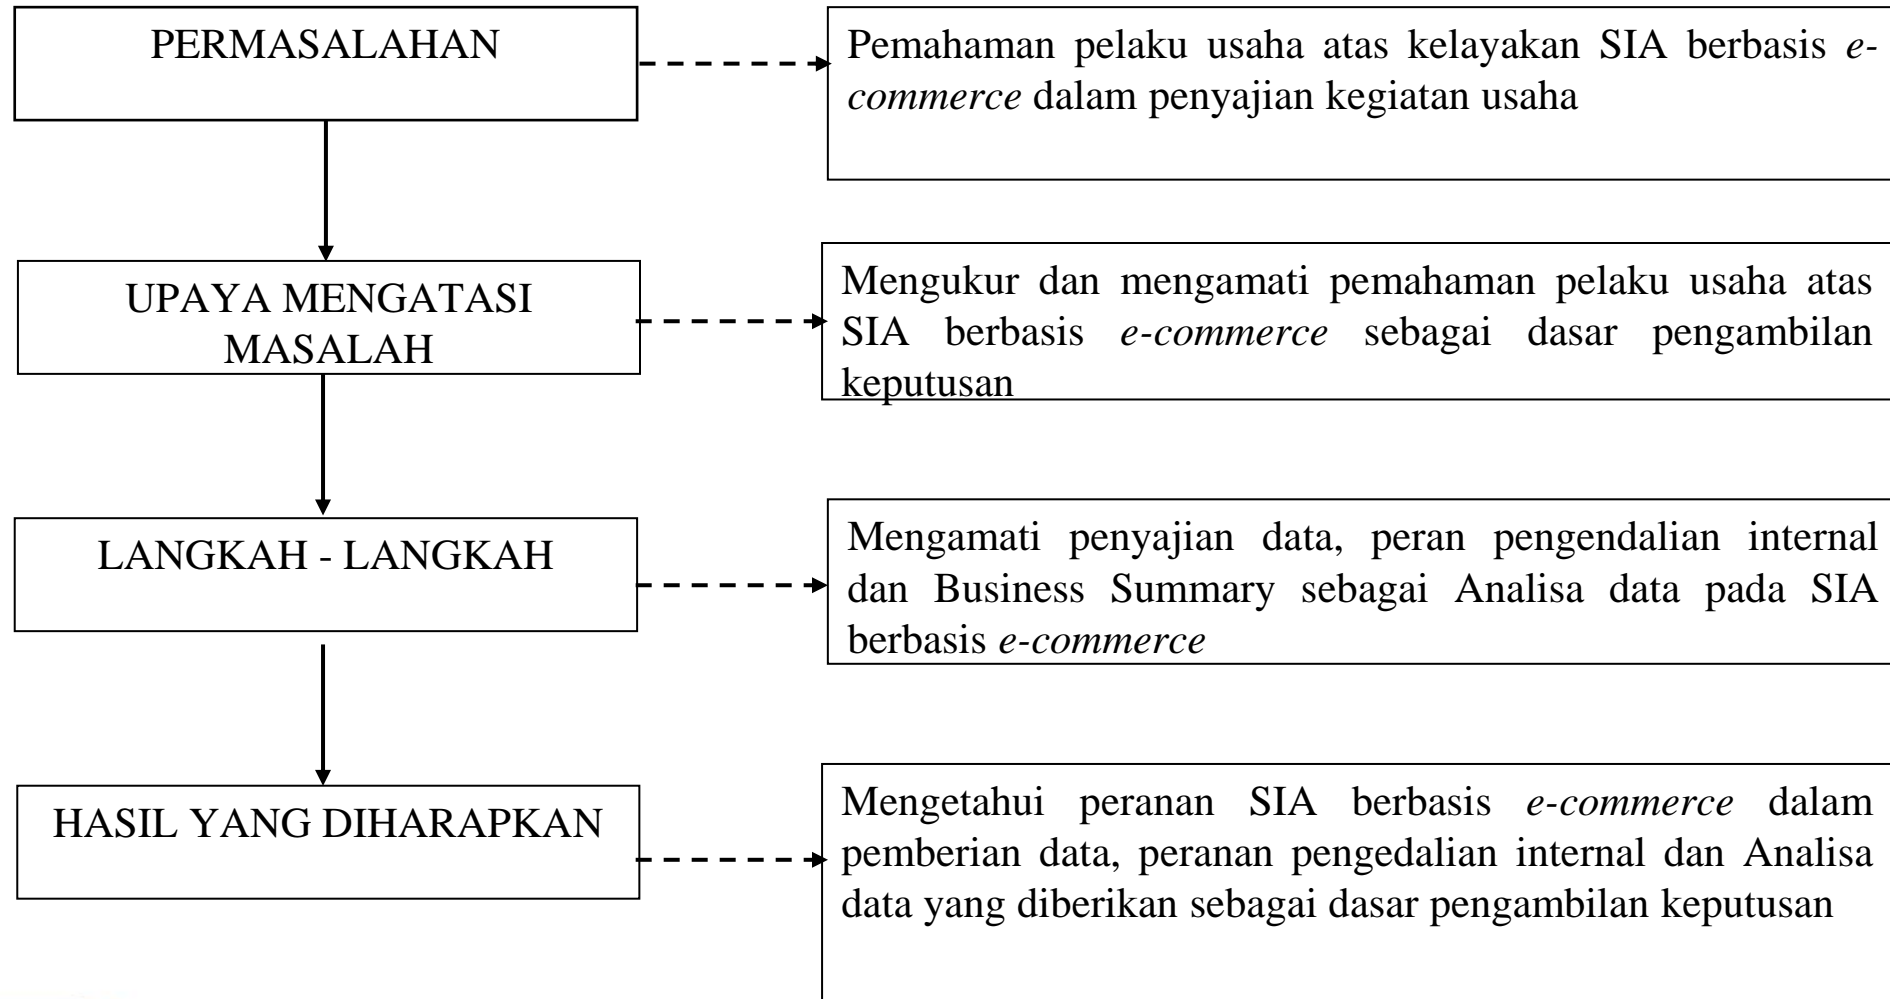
PERMASALAHAN

Pemahaman pelaku usaha atas kelayakan SIA berbasis e-commerce dalam penyajian kegiatan usaha

UPAYA MENGATASI MASALAH

Mengukur dan mengamati pemahaman pelaku usaha atas SIA berbasis e-commerce sebagai dasar pengambilan keputusan

LANGKAH - LANGKAH

Mengamati penyajian data, peran pengendalian internal dan Business Summary sebagai Analisa data pada SIA berbasis e-commerce

HASIL YANG DIHARAPKAN

Mengetahui peranan SIA berbasis e-commerce dalam pemberian data, peranan pengedalian internal dan Analisa data yang diberikan sebagai dasar pengambilan keputusan